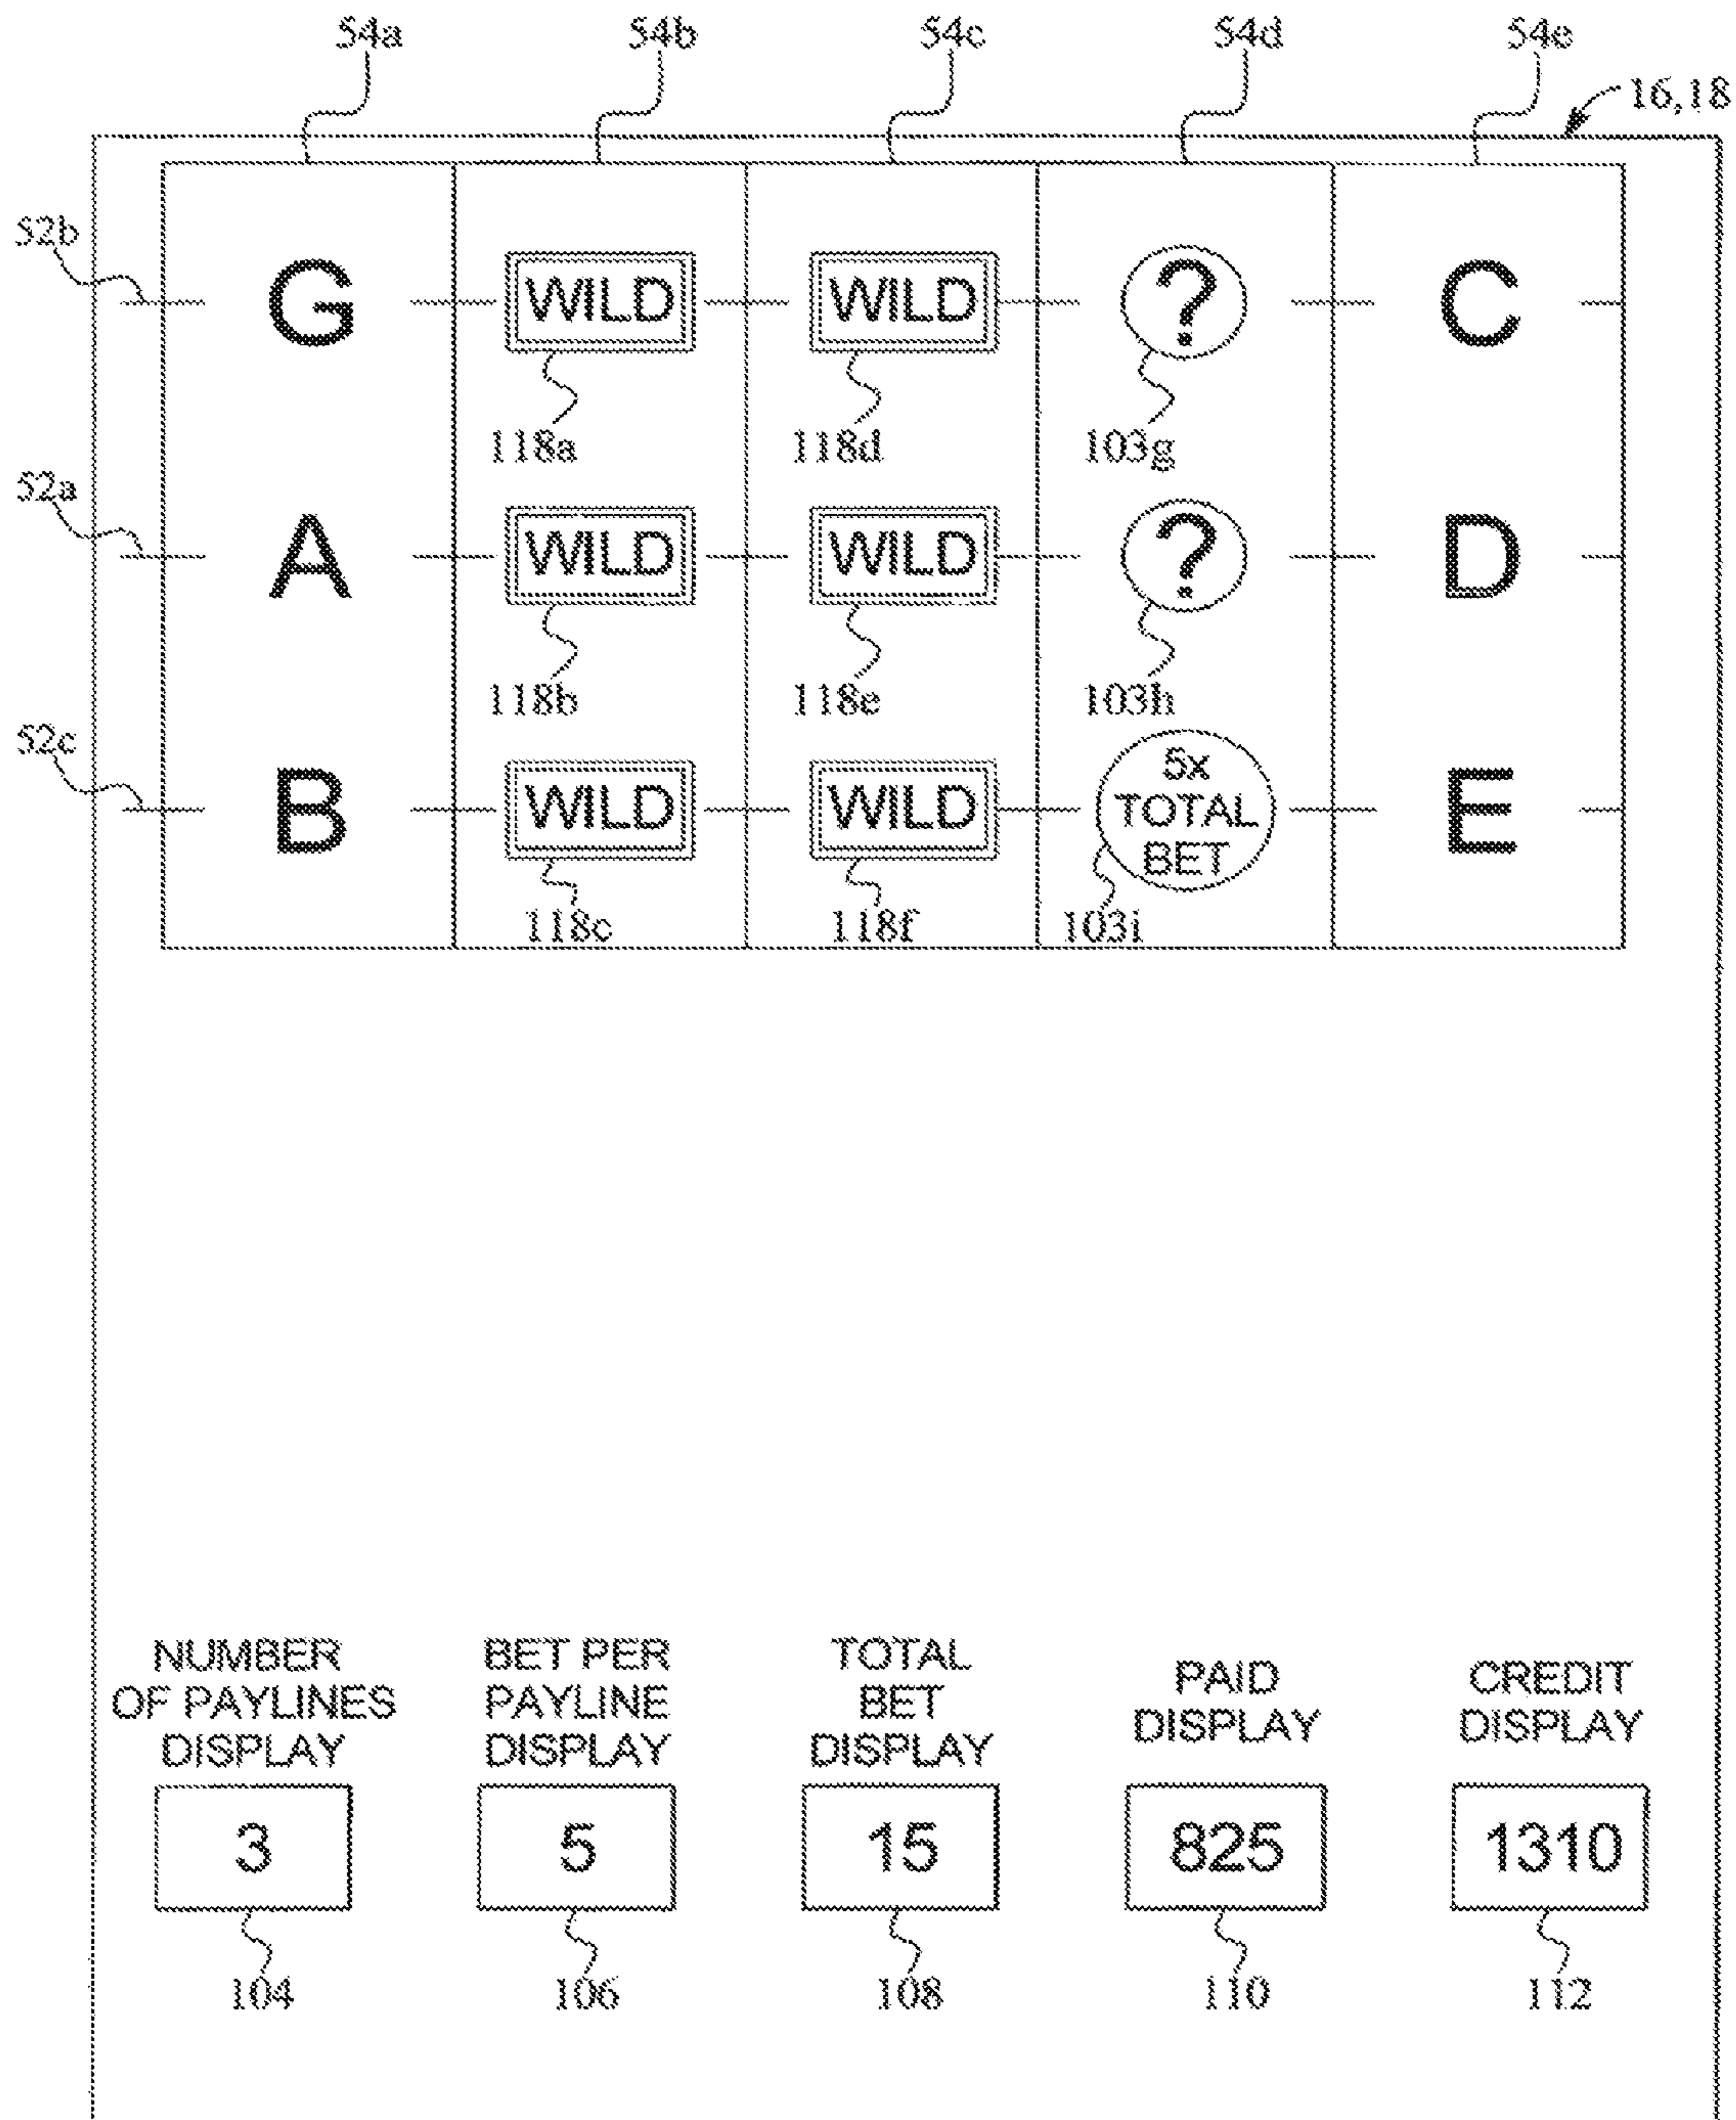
54a 54b 54c 54d 54e 16,18

52b G WILD WILD ? C

118a 118d 103g

52a A WILD WILD ? D

118b 118e 103h

52c B WILD WILD 5x TOTAL BET E

118c 118f 103i

NUMBER OF PAYLINES DISPLAY
3
104

BET PER PAYLINE DISPLAY
5
106

TOTAL BET DISPLAY
15
108

PAID DISPLAY
825
110

CREDIT DISPLAY
1310
112